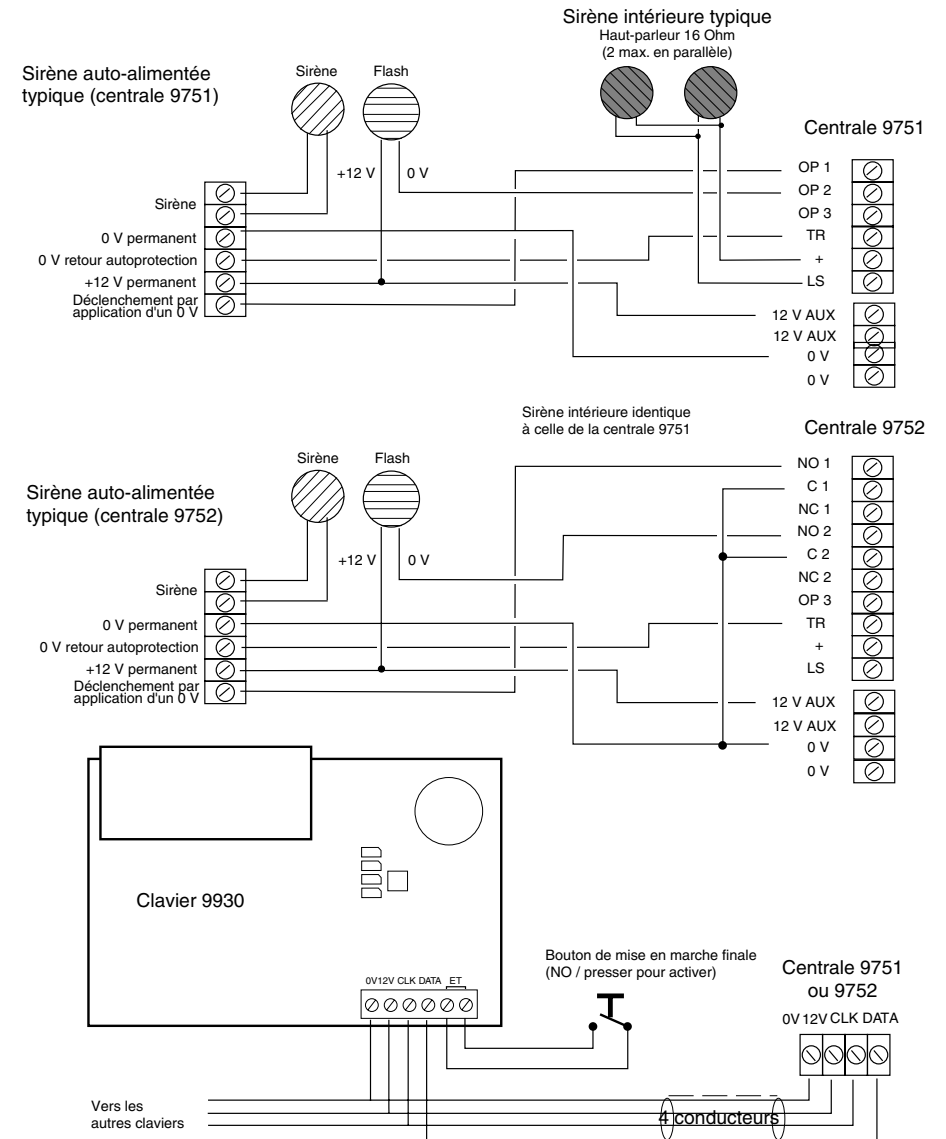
Sirène intérieure typique
Haut-parleur 16 Ohm
(2 max. en parallèle)

Sirène auto-alimentée typique (centrale 9751)

Sirène
Flash

Centrale 9751

+12 V
0 V

OP 1
OP 2
OP 3
TR
+
LS

Sirène
0 V permanent
0 V retour autoprotection
+12 V permanent
Déclenchement par application d'un 0 V

12 V AUX
12 V AUX
0 V
0 V

Sirène intérieure identique à celle de la centrale 9751

Centrale 9752

Sirène
Flash

NO 1
C 1
NC 1
NO 2
C 2
NC 2
OP 3
TR
+
LS

Sirène auto-alimentée typique (centrale 9752)

+12 V
0 V

Sirène
0 V permanent
0 V retour autoprotection
+12 V permanent
Déclenchement par application d'un 0 V

12 V AUX
12 V AUX
0 V
0 V

Clavier 9930

0V 12V CLK DATA ET

Bouton de mise en marche finale
(NO / presser pour activer)

Centrale 9751 ou 9752

0V 12V CLK DATA

Vers les autres claviers

4 conducteurs